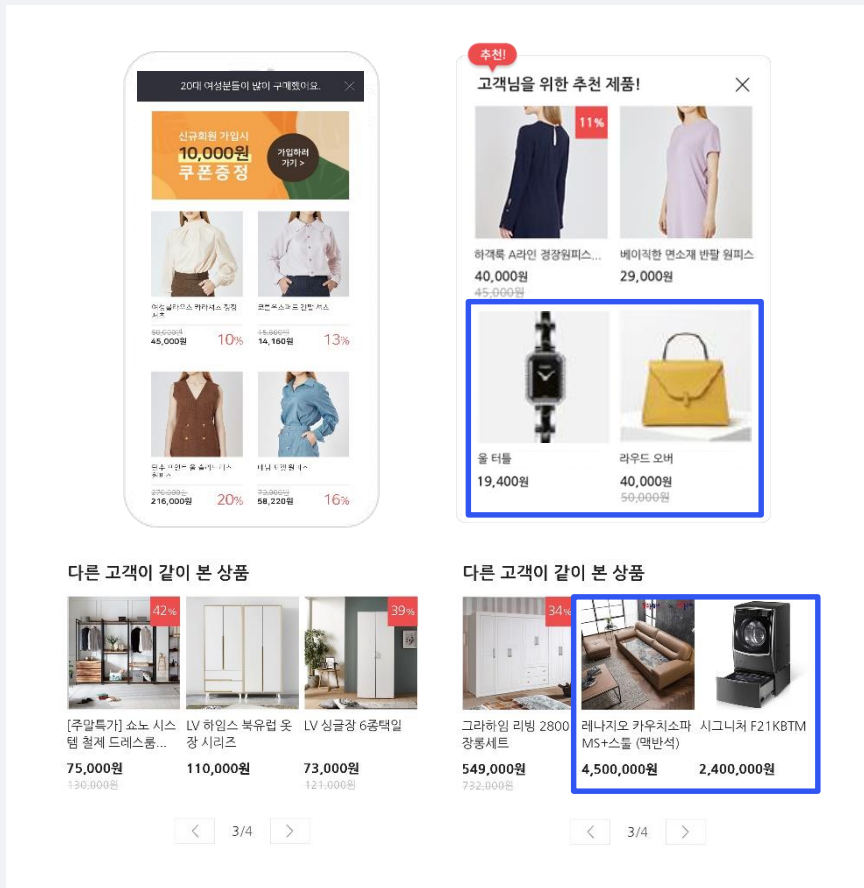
20대 여성분들이 많이 구매했어요.

신규회원 가입시
10,000원
쿠폰증정

가입하러 가기 >

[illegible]
50,000원
45,000원 10%

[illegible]
15,000원
14,160원 13%

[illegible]
270,000원
216,000원 20%

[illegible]
70,000원
58,220원 16%

추천!

고객님을 위한 추천 제품!

11%

하객룩 A라인 경장원피스...
40,000원
45,000원

베이직한 면소재 반팔 원피스
29,000원

울 터틀
19,400원

라우드 오버
40,000원
50,000원

다른 고객이 같이 본 상품

42%
[주말특가] 쇼노 시스템 철제 드레스룸...
75,000원
130,000원

LV 하임스 북유럽 옷장 시리즈
110,000원

39%
LV 싱글장 6종택일
73,000원
121,000원

< 3/4 >

다른 고객이 같이 본 상품

34%
그라하임 리빙 2800 장롱세트
549,000원
732,000원

레나지오 카우치소파 MS+스툴 (맥반석)
4,500,000원

시그니처 F21KBTM
2,400,000원

< 3/4 >